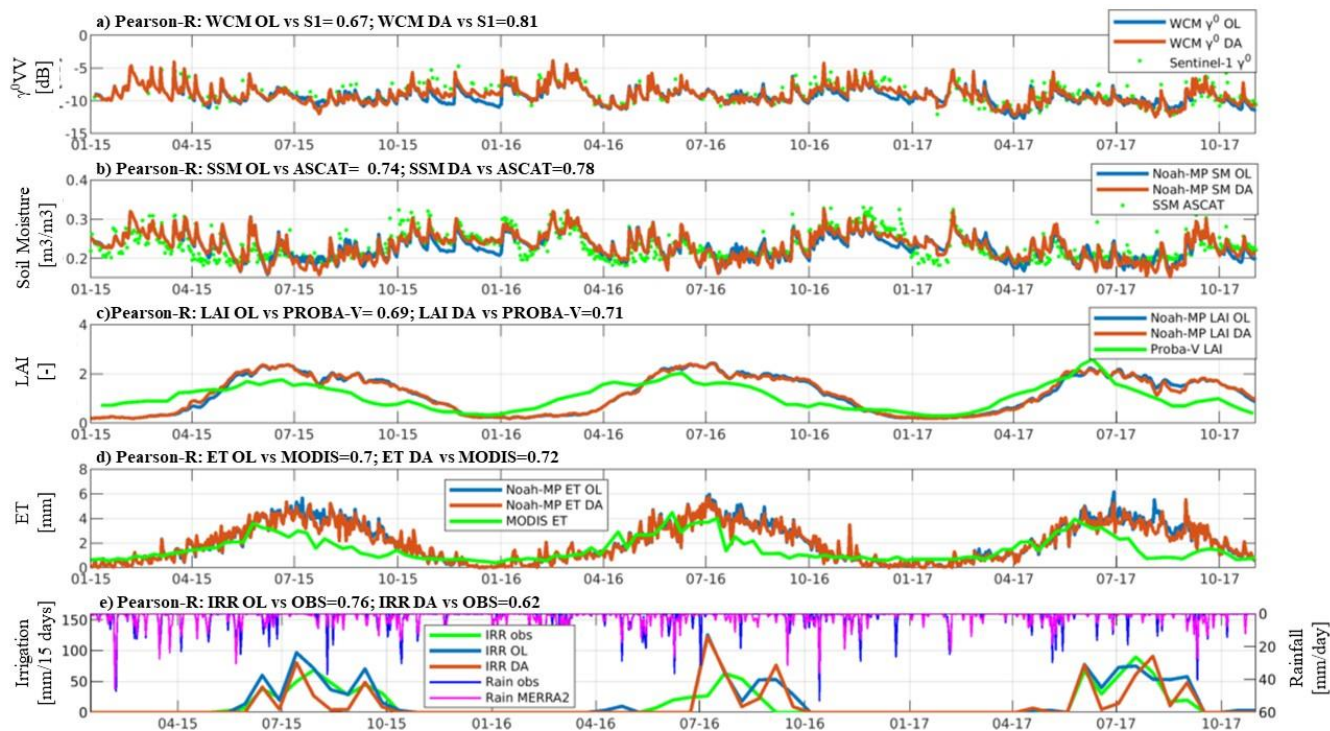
a) Pearson-R: WCM OL vs S1= 0.67; WCM DA vs S1=0.81

WCM $\gamma^0$ OL
WCM $\gamma^0$ DA
Sentinel-1 $\gamma^0$

$\gamma^0$VV [dB]

0
-5
-10
-15

01-15 04-15 07-15 10-15 01-16 04-16 07-16 10-16 01-17 04-17 07-17 10-17

b) Pearson-R: SSM OL vs ASCAT= 0.74; SSM DA vs ASCAT=0.78

Noah-MP SM OL
Noah-MP SM DA
SSM ASCAT

Soil Moisture [m3/m3]

0.4
0.3
0.2

01-15 04-15 07-15 10-15 01-16 04-16 07-16 10-16 01-17 04-17 07-17 10-17

c)Pearson-R: LAI OL vs PROBA-V= 0.69; LAI DA vs PROBA-V=0.71

Noah-MP LAI OL
Noah-MP LAI DA
Proba-V LAI

LAI [-]

4
2
0

01-15 04-15 07-15 10-15 01-16 04-16 07-16 10-16 01-17 04-17 07-17 10-17

d) Pearson-R: ET OL vs MODIS=0.7; ET DA vs MODIS=0.72

Noah-MP ET OL
Noah-MP ET DA
MODIS ET

ET [mm]

8
6
4
2
0

01-15 04-15 07-15 10-15 01-16 04-16 07-16 10-16 01-17 04-17 07-17 10-17

e) Pearson-R: IRR OL vs OBS=0.76; IRR DA vs OBS=0.62

IRR obs
IRR OL
IRR DA
Rain obs
Rain MERRA2

Irrigation [mm/15 days]

150
100
50
0

Rainfall [mm/day]

0
20
40
60

04-15 07-15 10-15 01-16 04-16 07-16 10-16 01-17 04-17 07-17 10-17